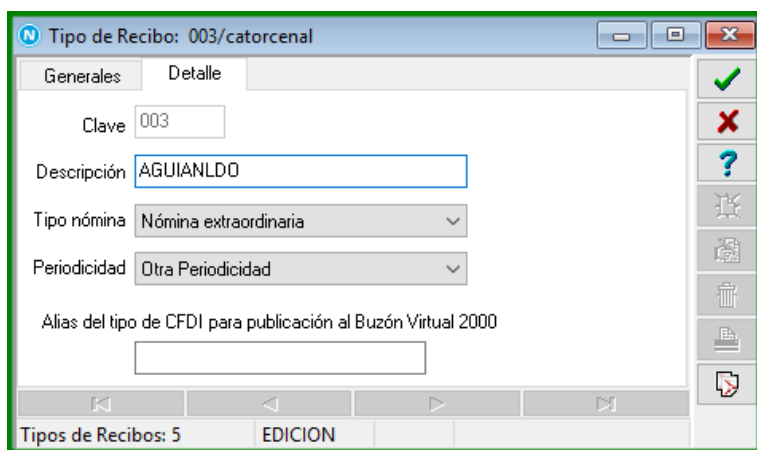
Tipo de Recibo: 003/catorcenal

Generales
Detalle

Clave 003

Descripción AGUIANLDO

Tipo nómina Nómina extraordinaria

Periodicidad Otra Periodicidad

Alias del tipo de CFDI para publicación al Buzón Virtual 2000

Tipos de Recibos: 5
EDICION